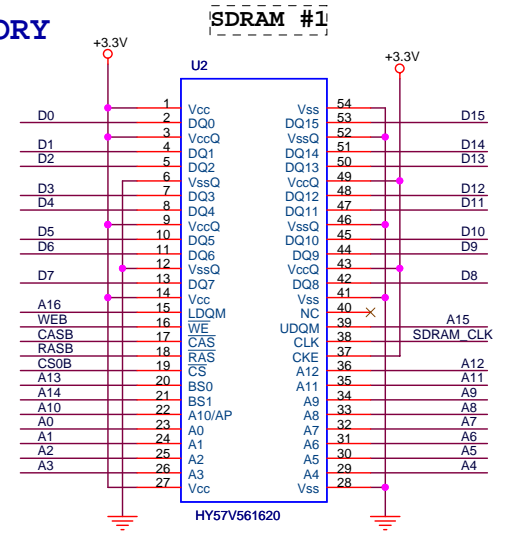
ORY

SDRAM #1

+3.3V

+3.3V

U2

| Signal | Pin | Name | Name | Pin | Signal |
|---|---|---|---|---|---|
| | 1 | Vcc | Vss | 54 | |
| D0 | 2 | DQ0 | DQ15 | 53 | D15 |
| | 3 | VccQ | VssQ | 52 | |
| D1 | 4 | DQ1 | DQ14 | 51 | D14 |
| D2 | 5 | DQ2 | DQ13 | 50 | D13 |
| | 6 | VssQ | VccQ | 49 | |
| D3 | 7 | DQ3 | DQ12 | 48 | D12 |
| D4 | 8 | DQ4 | DQ11 | 47 | D11 |
| | 9 | VccQ | VssQ | 46 | |
| D5 | 10 | DQ5 | DQ10 | 45 | D10 |
| D6 | 11 | DQ6 | DQ9 | 44 | D9 |
| | 12 | VssQ | VccQ | 43 | |
| D7 | 13 | DQ7 | DQ8 | 42 | D8 |
| | 14 | Vcc | Vss | 41 | |
| A16 | 15 | LDQM | NC | 40 | |
| WEB | 16 | $\overline{WE}$ | UDQM | 39 | A15 |
| CASB | 17 | $\overline{CAS}$ | CLK | 38 | SDRAM_CLK |
| RASB | 18 | $\overline{RAS}$ | CKE | 37 | |
| CS0B | 19 | $\overline{CS}$ | A12 | 36 | A12 |
| A13 | 20 | BS0 | A11 | 35 | A11 |
| A14 | 21 | BS1 | A9 | 34 | A9 |
| A10 | 22 | A10/AP | A8 | 33 | A8 |
| A0 | 23 | A0 | A7 | 32 | A7 |
| A1 | 24 | A1 | A6 | 31 | A6 |
| A2 | 25 | A2 | A5 | 30 | A5 |
| A3 | 26 | A3 | A4 | 29 | A4 |
| | 27 | Vcc | Vss | 28 | |

HY57V561620